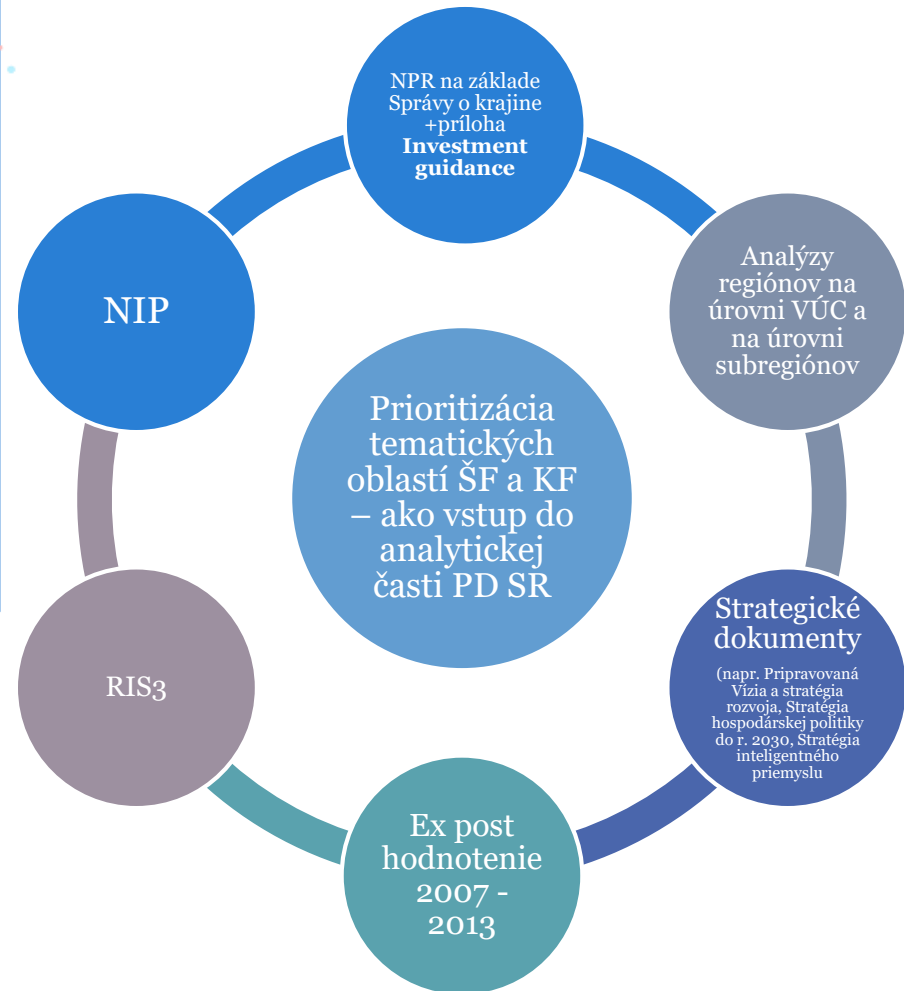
NPR na základe Správy o krajine +príloha **Investment guidance**

Analýzy regiónov na úrovni VÚC a na úrovni subregiónov

Strategické dokumenty

(napr. Pripravovaná Vízia a stratégia rozvoja, Stratégia hospodárskej politiky do r. 2030, Stratégia inteligentného priemyslu

Ex post hodnotenie 2007 - 2013

RIS3

NIP

Prioritizácia tematických oblastí ŠF a KF – ako vstup do analytickej časti PD SR